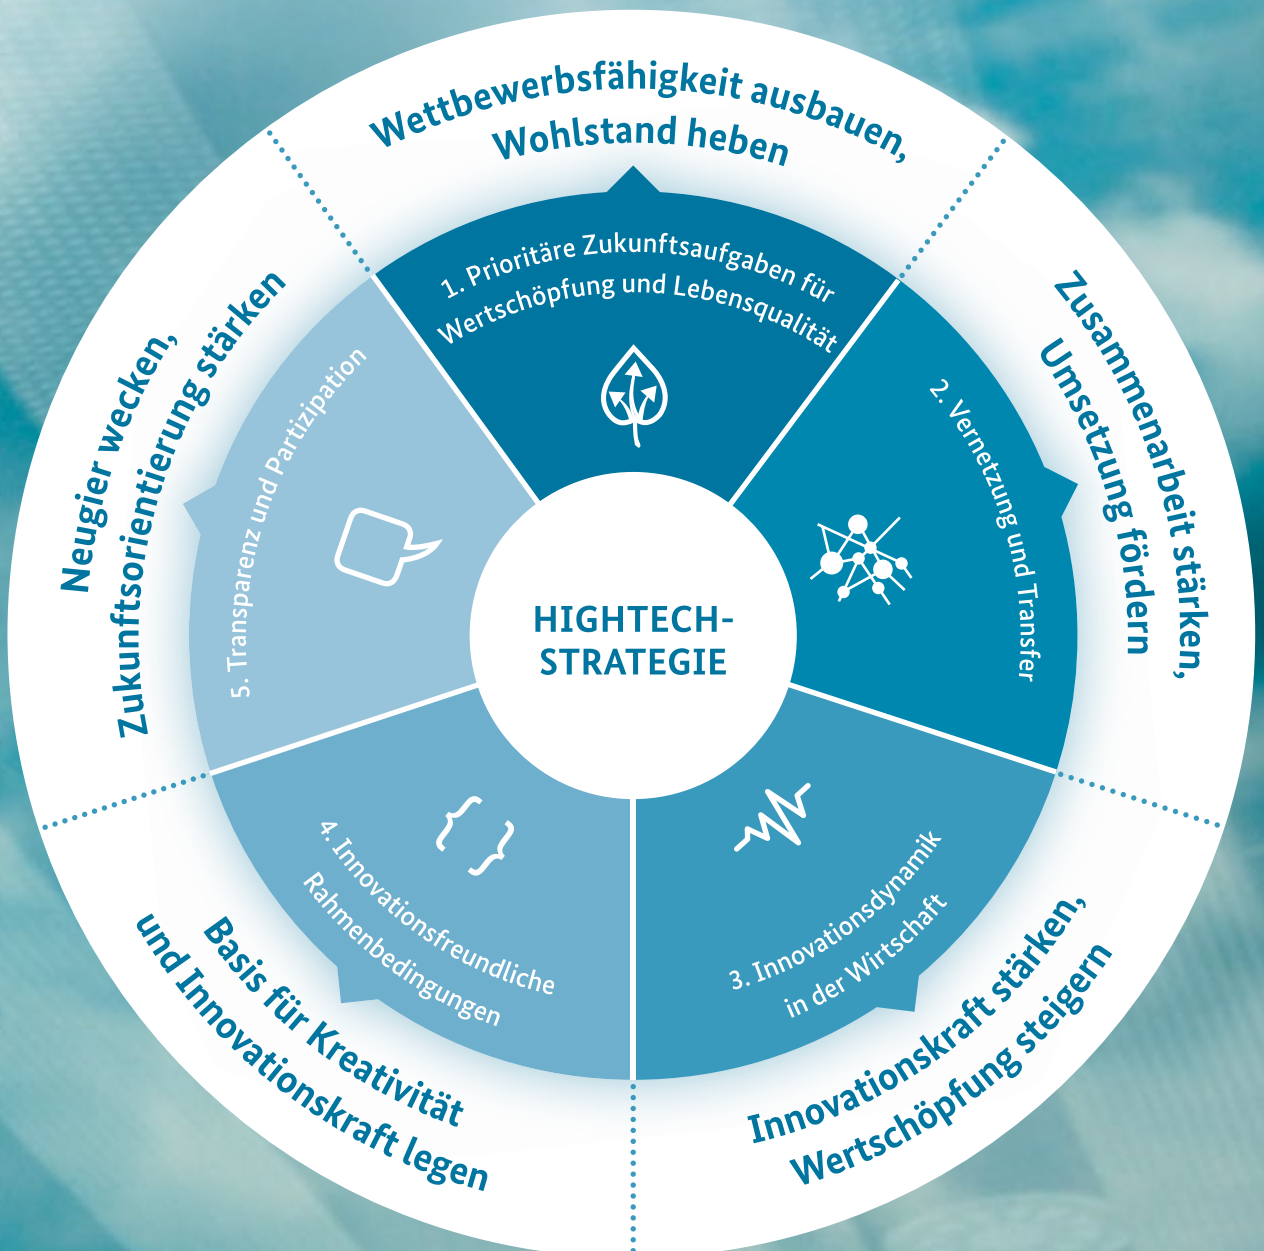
Wettbewerbsfähigkeit ausbauen, Wohlstand heben

1. Prioritäre Zukunftsaufgaben für Wertschöpfung und Lebensqualität

Zusammenarbeit stärken, Umsetzung fördern

2. Vernetzung und Transfer

HIGHTECH-STRATEGIE

3. Innovationsdynamik in der Wirtschaft

Innovationskraft stärken, Wertschöpfung steigern

4. Innovationsfreundliche Rahmenbedingungen

Basis für Kreativität und Innovationskraft legen

5. Transparenz und Partizipation

Neugier wecken, Zukunftsorientierung stärken